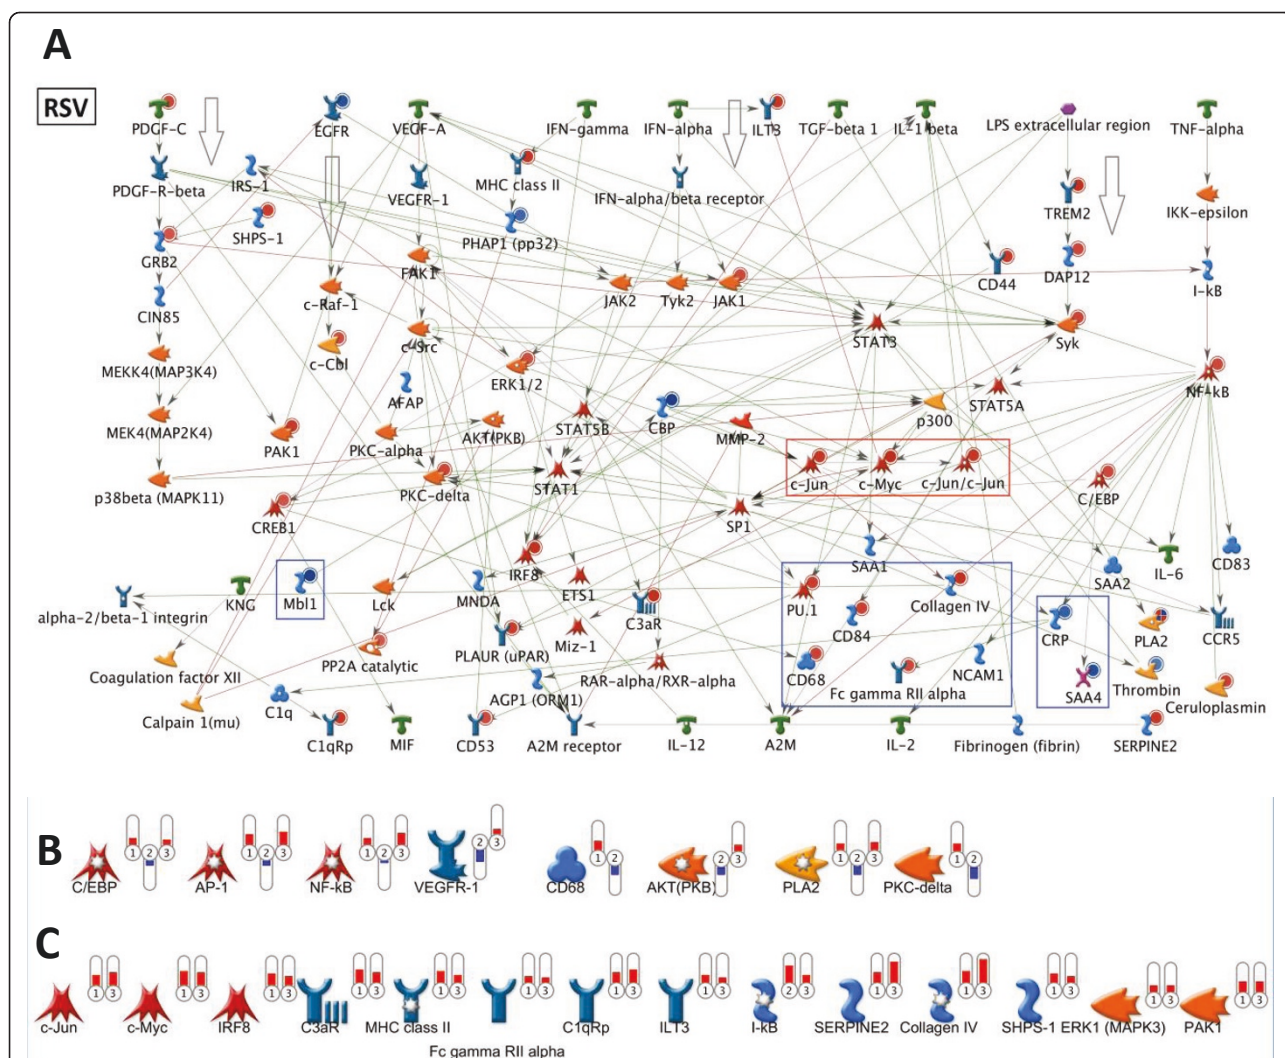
A

RSV

PDGF-C EGFR VEGF-A IFN-gamma IFN-alpha ILT3 TGF-beta 1 IL-1 beta LPS extracellular region TNF-alpha

PDGF-R-beta IRS-1 VEGFR-1 MHC class II IFN-alpha/beta receptor TREM2 IKK-epsilon

SHPS-1 PHAP1 (pp32) GRB2 DAP12 CD44 FAK1 c-Raf-1 JAK2 Tyk2 JAK1 I-kB CIN85 c-Cbl STAT3 Syk c-Src MEKK4(MAP3K4) ERK1/2 AFAP NF-kB STAT5A p300 CBP MMP-2 MEK4(MAP2K4) PAK1 PKC-alpha AKT(PKB) STAT5B c-Jun c-Myc c-Jun/c-Jun p38beta (MAPK11) STAT1 PKC-delta C/EBP CREB1 SP1 IRF8 SAA1 IL-6 CD83 SAA2 KNG Mbl1 Lck MNDA ETS1 C3aR PU.1 Collagen IV alpha-2/beta-1 integrin CRP PLA2 CCR5 Miz-1 CD84 PLAUR (uPAR) PP2A catalytic NCAM1 RAR-alpha/RXR-alpha CD68 Coagulation factor XII Fc gamma RII alpha Thrombin SAA4 AGP1 (ORM1) C1q Ceruloplasmin Calpain 1(mu) C1qRp MIF CD53 A2M receptor IL-12 A2M IL-2 Fibrinogen (fibrin) SERPINE2

B
C/EBP 1 2 3 AP-1 1 2 3 NF-kB 1 2 3 VEGFR-1 2 3 CD68 1 2 AKT(PKB) 2 3 PLA2 1 2 3 PKC-delta 1 2

C
c-Jun 1 3 c-Myc 1 3 IRF8 1 3 C3aR 1 3 MHC class II 1 3 1 3 C1qRp 1 3 ILT3 1 3 I-kB 2 3 SERPINE2 1 3 Collagen IV 1 3 SHPS-1 1 3 ERK1 (MAPK3) 1 3 PAK1 1 3
Fc gamma RII alpha